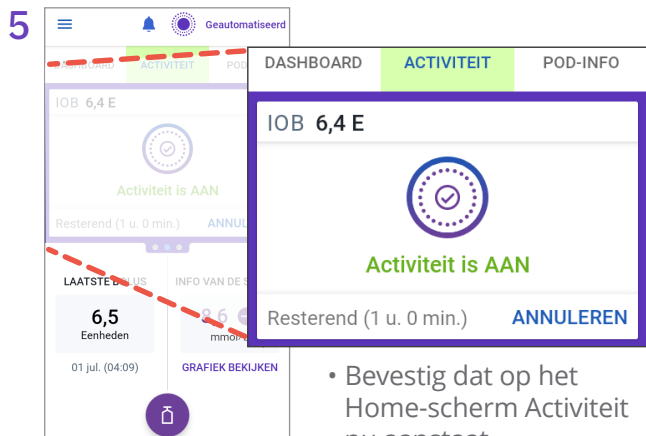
5

Geautomatiseerd

DASHBOARD ACTIVITEIT POD

IOB 6,4 E

Activiteit is AAN

Resterend (1 u. 0 min.) ANNUL

LAATSTE BOLUS

6,5
Eenheden

01 jul. (04:09)

INFO VAN DE S

8,6
mmol

GRAFIEK BEKIJKEN

DASHBOARD ACTIVITEIT POD-INFO

IOB 6,4 E

Activiteit is AAN

Resterend (1 u. 0 min.) ANNULEREN

• Bevestig dat op het Home-scherm Activiteit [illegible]